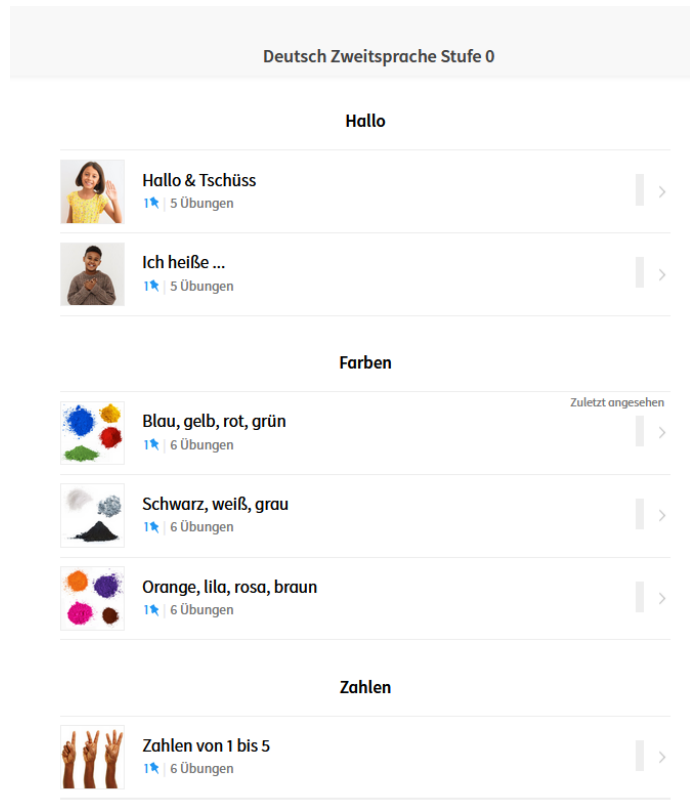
Deutsch Zweitsprache Stufe 0

Hallo

Hallo & Tschüss
1 | 5 Übungen

Ich heiße ...
1 | 5 Übungen

Farben

Zuletzt angesehen

Blau, gelb, rot, grün
1 | 6 Übungen

Schwarz, weiß, grau
1 | 6 Übungen

Orange, lila, rosa, braun
1 | 6 Übungen

Zahlen

Zahlen von 1 bis 5
1 | 6 Übungen